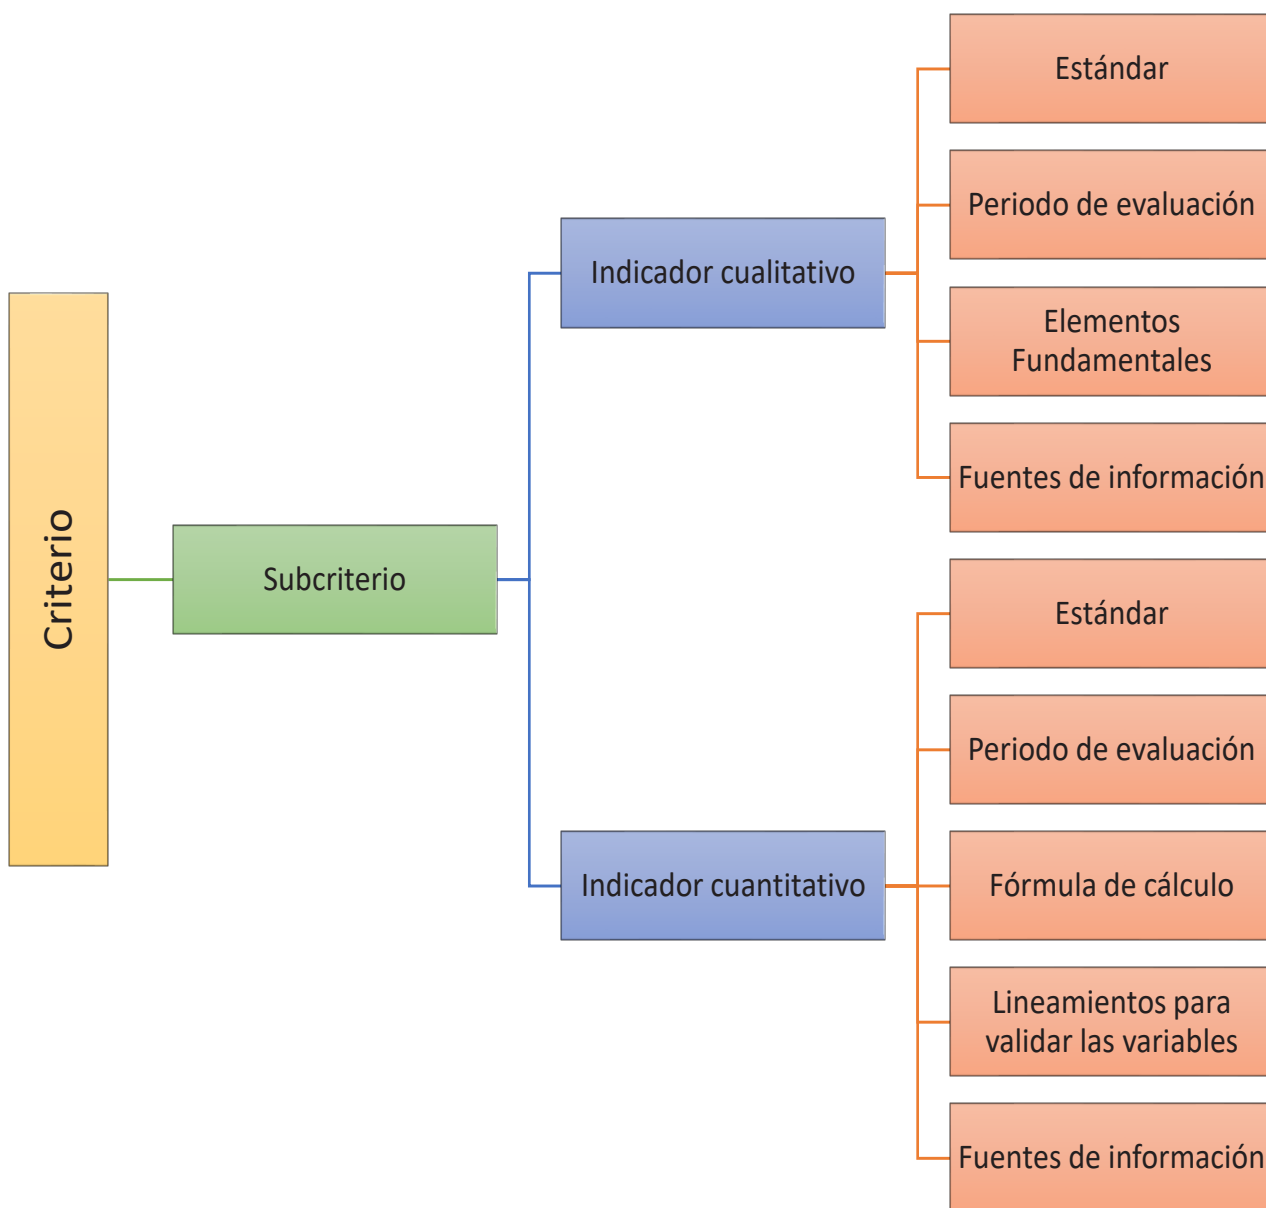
Criterio

Subcriterio

Indicador cualitativo

Estándar

Periodo de evaluación

Elementos Fundamentales

Fuentes de información

Indicador cuantitativo

Estándar

Periodo de evaluación

Fórmula de cálculo

Lineamientos para validar las variables

Fuentes de información